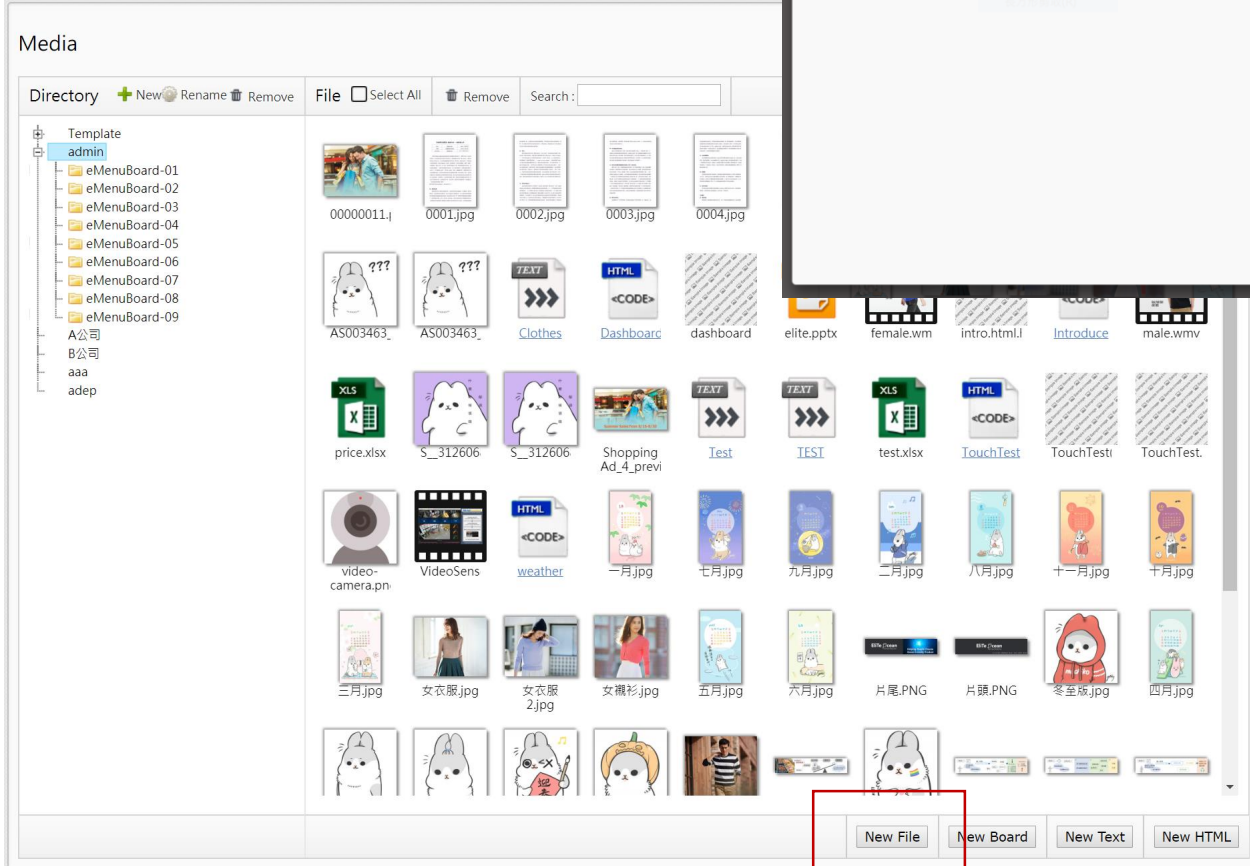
Media

Directory New Rename Remove

File Select All Remove Search :

Template
admin
eMenuBoard-01
eMenuBoard-02
eMenuBoard-03
eMenuBoard-04
eMenuBoard-05
eMenuBoard-06
eMenuBoard-07
eMenuBoard-08
eMenuBoard-09
A公司
B公司
aaa
adep

00000011.j
0001.jpg
0002.jpg
0003.jpg
0004.jpg

AS003463_
AS003463_
Clothes
Dashboard
dashboard
elite.pptx
female.wm
intro.html.l
Introduce
male.wmv

price.xlsx
S__312606
S__312606
Shopping Ad_4_previ
Test
TEST
test.xlsx
TouchTest
TouchTest(
TouchTest.

video-camera.pn
VideoSens
weather
一月.jpg
七月.jpg
九月.jpg
二月.jpg
八月.jpg
十一月.jpg
十月.jpg

三月.jpg
女衣服.jpg
女衣服 2.jpg
女襯衫.jpg
五月.jpg
六月.jpg
片尾.PNG
片頭.PNG
冬至版.jpg
四月.jpg

New File
New Board
New Text
New HTML